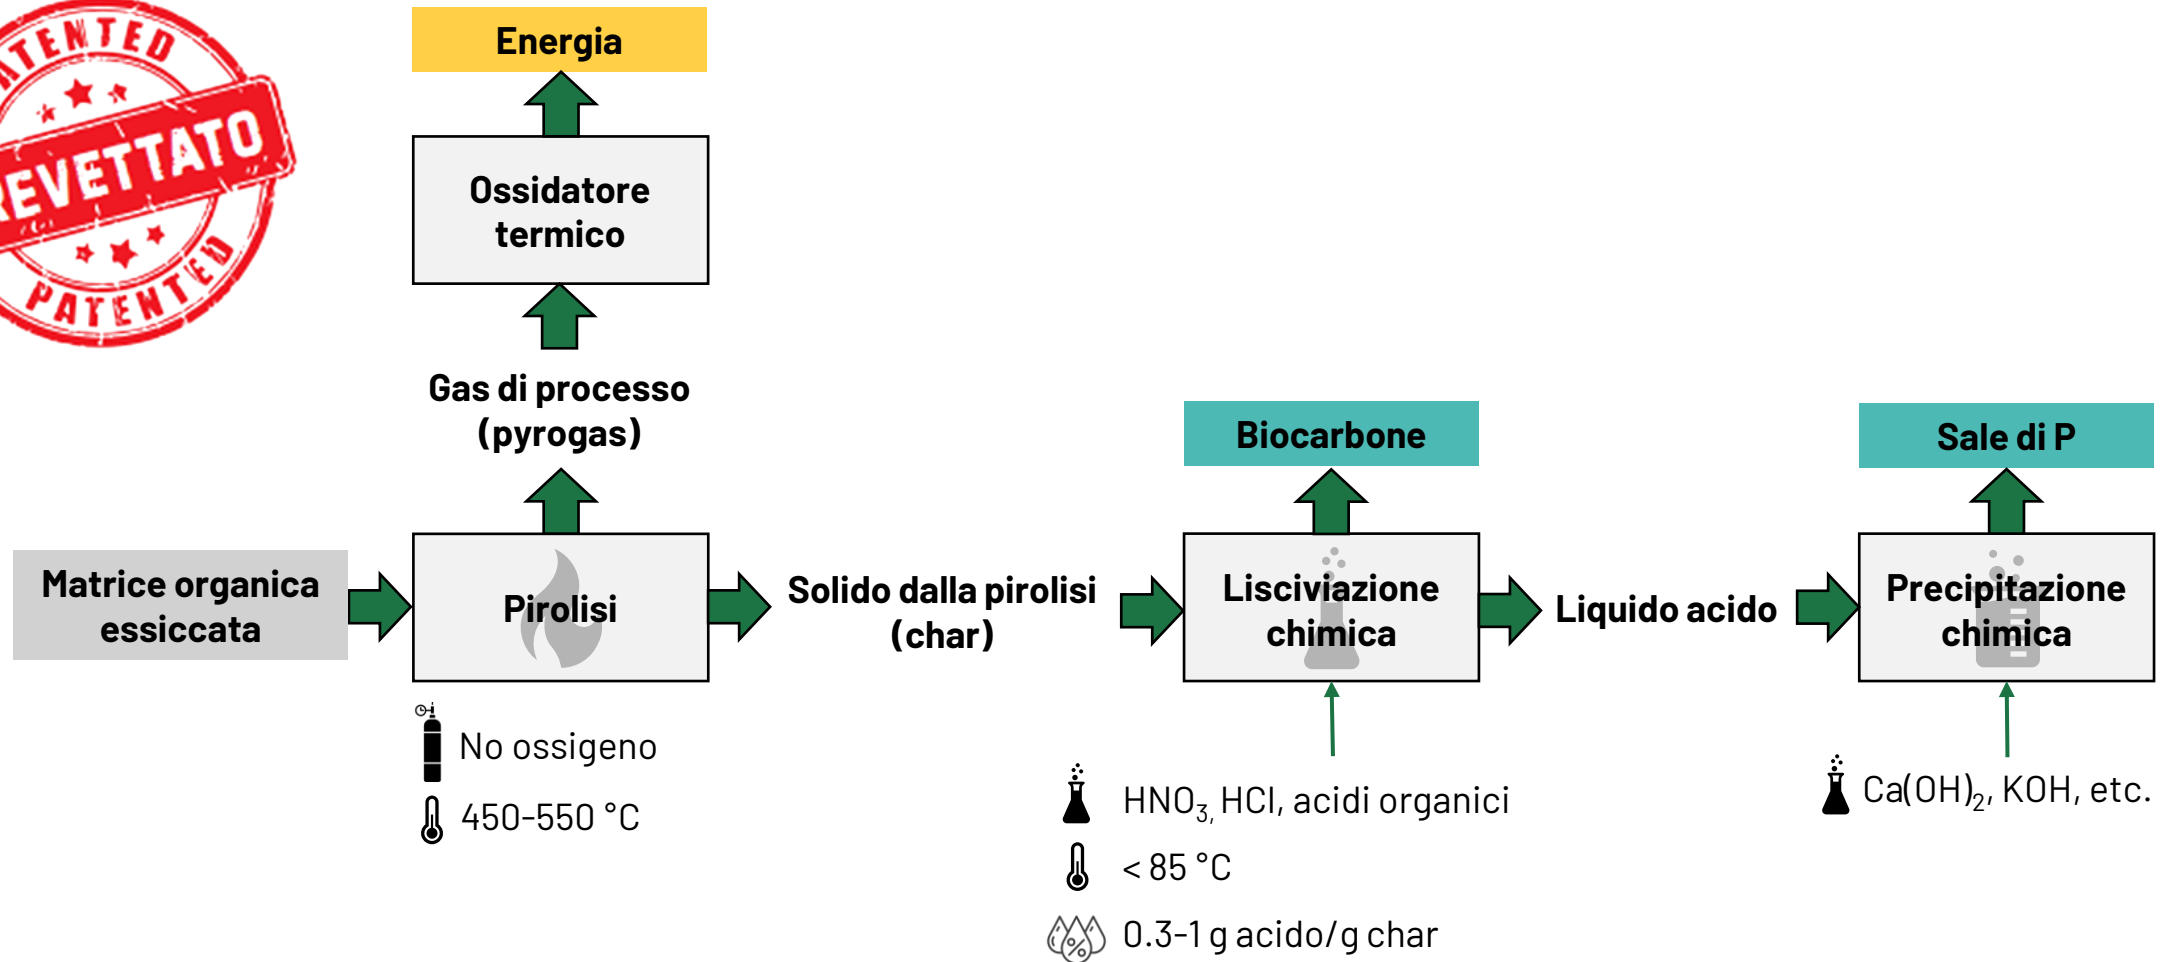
PATENTED
EVETTATO
PATENTED

Energia

Ossidatore termico

Gas di processo (pyrogas)

Biocarbone

Sale di P

Matrice organica essiccata

Pirolisi

Solido dalla pirolisi (char)

Lisciviazione chimica

Liquido acido

Precipitazione chimica

No ossigeno

450-550 °C

$HNO_3$, HCl, acidi organici

< 85 °C

0.3-1 g acido/g char

$Ca(OH)_2$, KOH, etc.